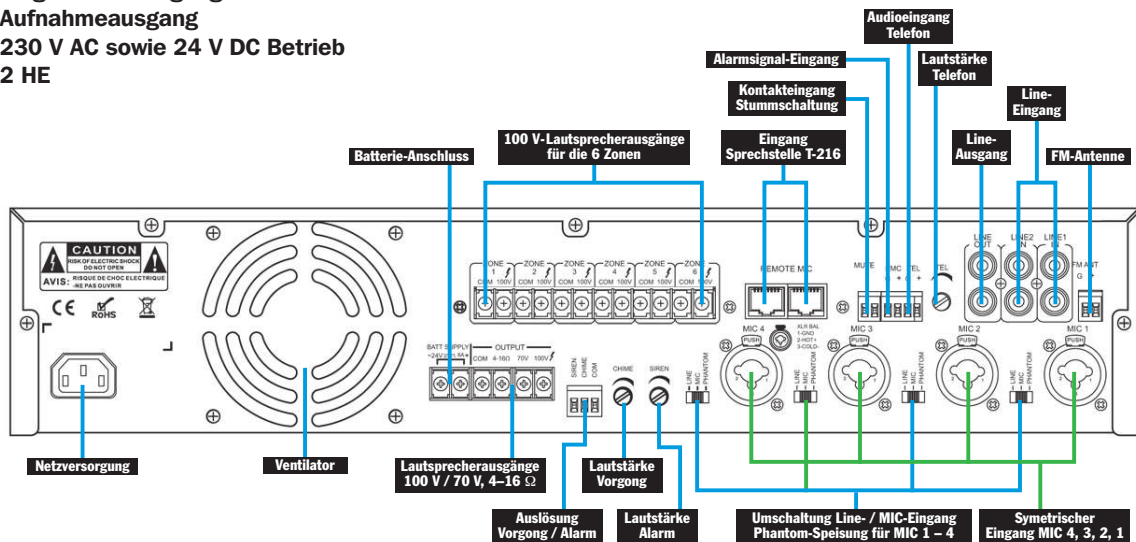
Aufnahmeausgang
230 V AC sowie 24 V DC Betrieb
2 HE

Audioeingang Telefon
Alarmsignal-Eingang
Lautstärke Telefon
Kontakteingang Stummschaltung
Line-Eingang
100 V-Lautsprecherausgänge für die 6 Zonen
Eingang Sprechstelle T-216
Line-Ausgang
Batterie-Anschluss
FM-Antenne

CAUTION
RISK OF ELECTRIC SHOCK DO NOT OPEN
AVIS: RISQUE DE CHOC ELECTRIQUE -NE PAS OUVRIR
CE ROHS

ZONE 1 COM 100V
ZONE 2 COM 100V
ZONE 3 COM 100V
ZONE 4 COM 100V
ZONE 5 COM 100V
ZONE 6 COM 100V
REMOTE MIC
MUTE
MIC
TEL
TEL
LINE OUT
LINE2 IN
LINE1 IN
FM ANT
G
XLR BAL 1-GND 2-HOT+ 3-COLD-
MIC 4
MIC 3
MIC 2
MIC 1
PUSH
PUSH
PUSH
PUSH
BATT SUPPLY ~24V
OUTPUT COM 4-16Ω 70V 100V
SIREN CHIME COM
CHIME
SIREN
LINE MIC PHANTOM
LINE MIC PHANTOM
LINE MIC PHANTOM
LINE MIC PHANTOM

Netzversorgung
Ventilator
Lautsprecherausgänge 100 V / 70 V, 4–16 Ω
Lautstärke Vorgong
Auslösung Vorgong / Alarm
Lautstärke Alarm
Umschaltung Line- / MIC-Eingang Phantom-Speisung für MIC 1 – 4
Symetrischer Eingang MIC 4, 3, 2, 1